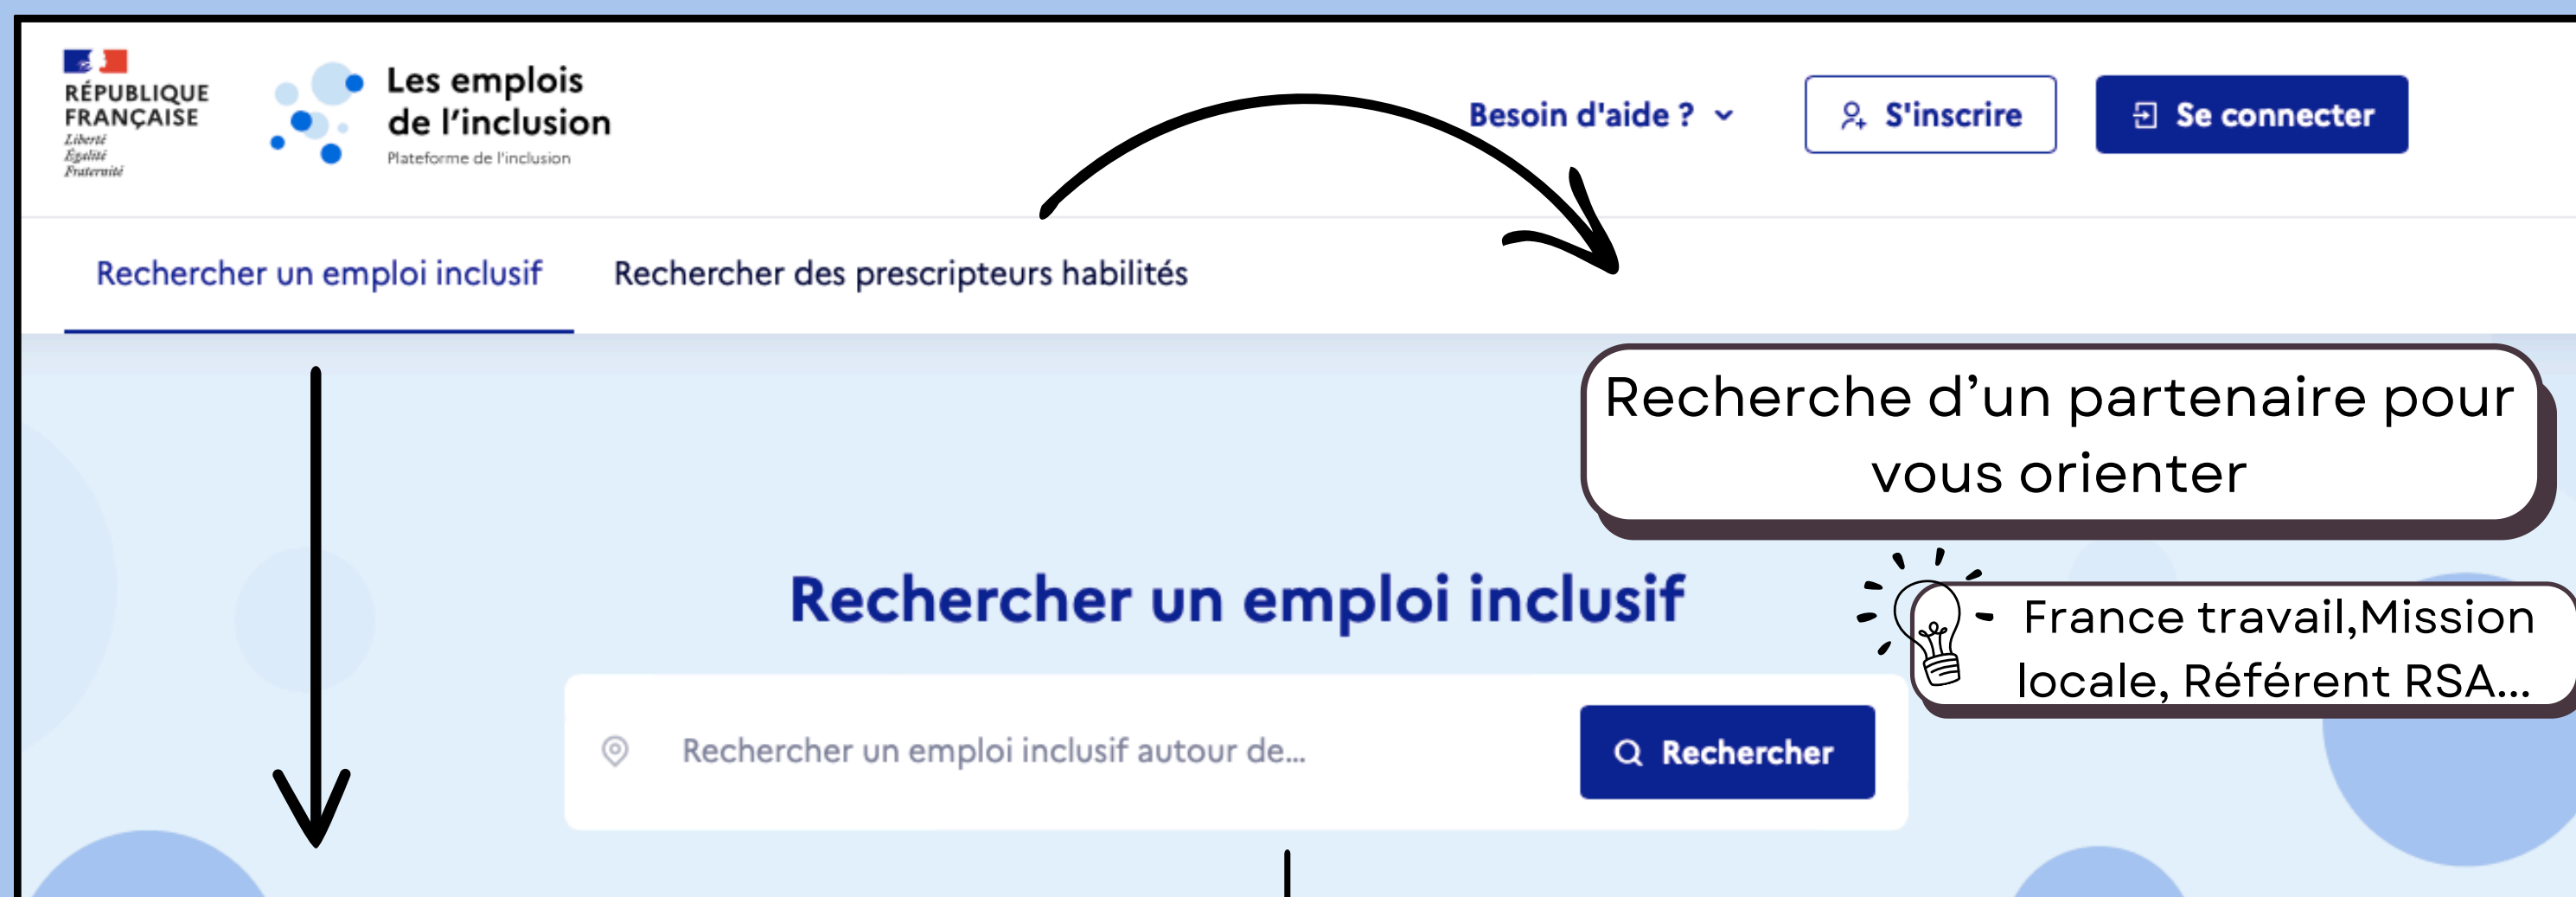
RÉPUBLIQUE FRANÇAISE
Liberté
Égalité
Fraternité

Les emplois de l'inclusion
Plateforme de l'inclusion

Besoin d'aide ?

S'inscrire

Se connecter

Rechercher un emploi inclusif

Rechercher des prescripteurs habilités

Recherche d'un partenaire pour vous orienter

France travail,Mission locale, Référent RSA...

Rechercher un emploi inclusif

Rechercher un emploi inclusif autour de...

Rechercher